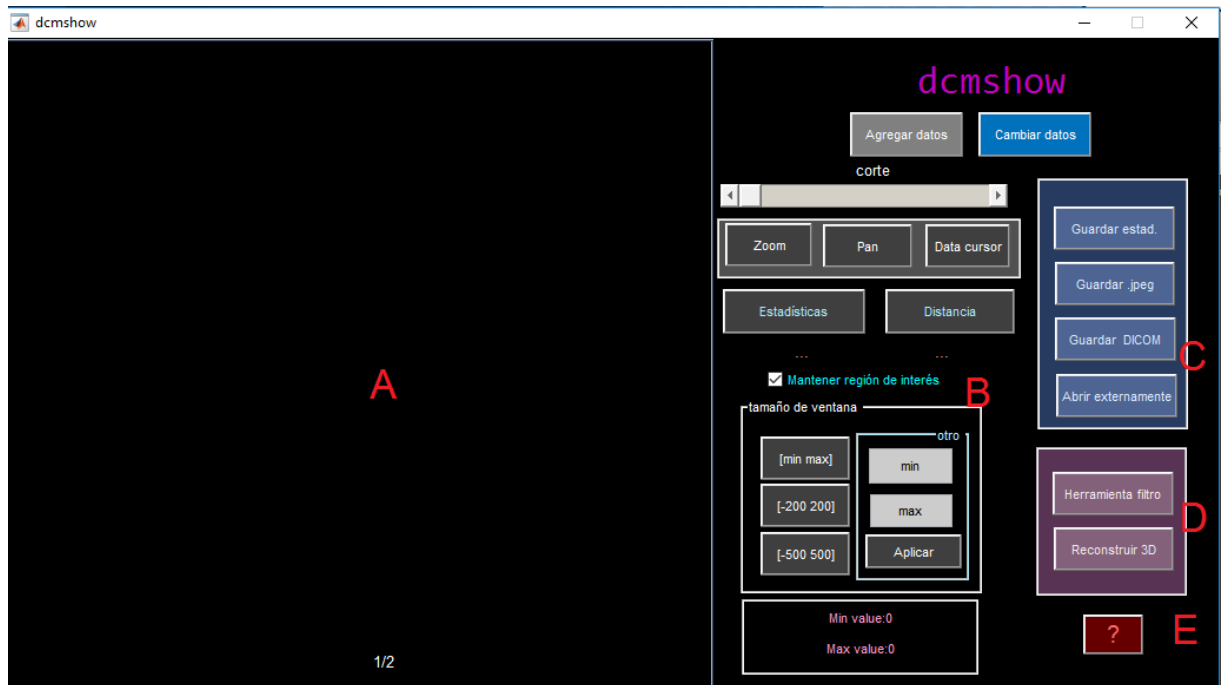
dcmshow

A

1/2

dcmshow

Agregar datos
Cambiar datos

corte

Zoom
Pan
Data cursor

Estadísticas
Distancia

...
...

Mantener región de interés

B

tamaño de ventana

[min max]
[-200 200]
[-500 500]

otro
min
max
Aplicar

Min value:0
Max value:0

Guardar estad.
Guardar .jpeg
Guardar DICOM
Abrir externamente

C

Herramienta filtro
Reconstruir 3D

D

?

E